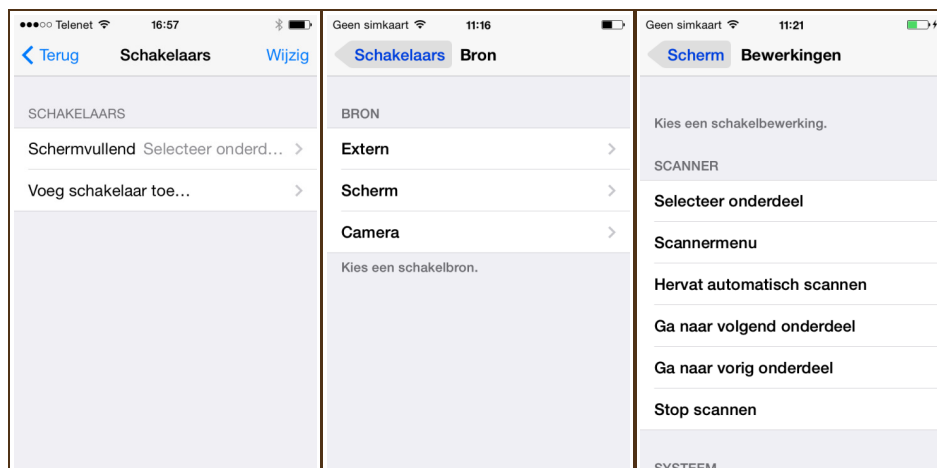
●●●○○ Telenet 16:57

Terug Schakelaars Wijzig

SCHAKELAARS

Schermvullend Selecteer onderd…

Voeg schakelaar toe…

Geen simkaart 11:16

Schakelaars Bron

BRON

Extern

Scherm

Camera

Kies een schakelbron.

Geen simkaart 11:21

Scherm Bewerkingen

Kies een schakelbewerking.

SCANNER

Selecteer onderdeel

Scannermenu

Hervat automatisch scannen

Ga naar volgend onderdeel

Ga naar vorig onderdeel

Stop scannen

SYSTEEM